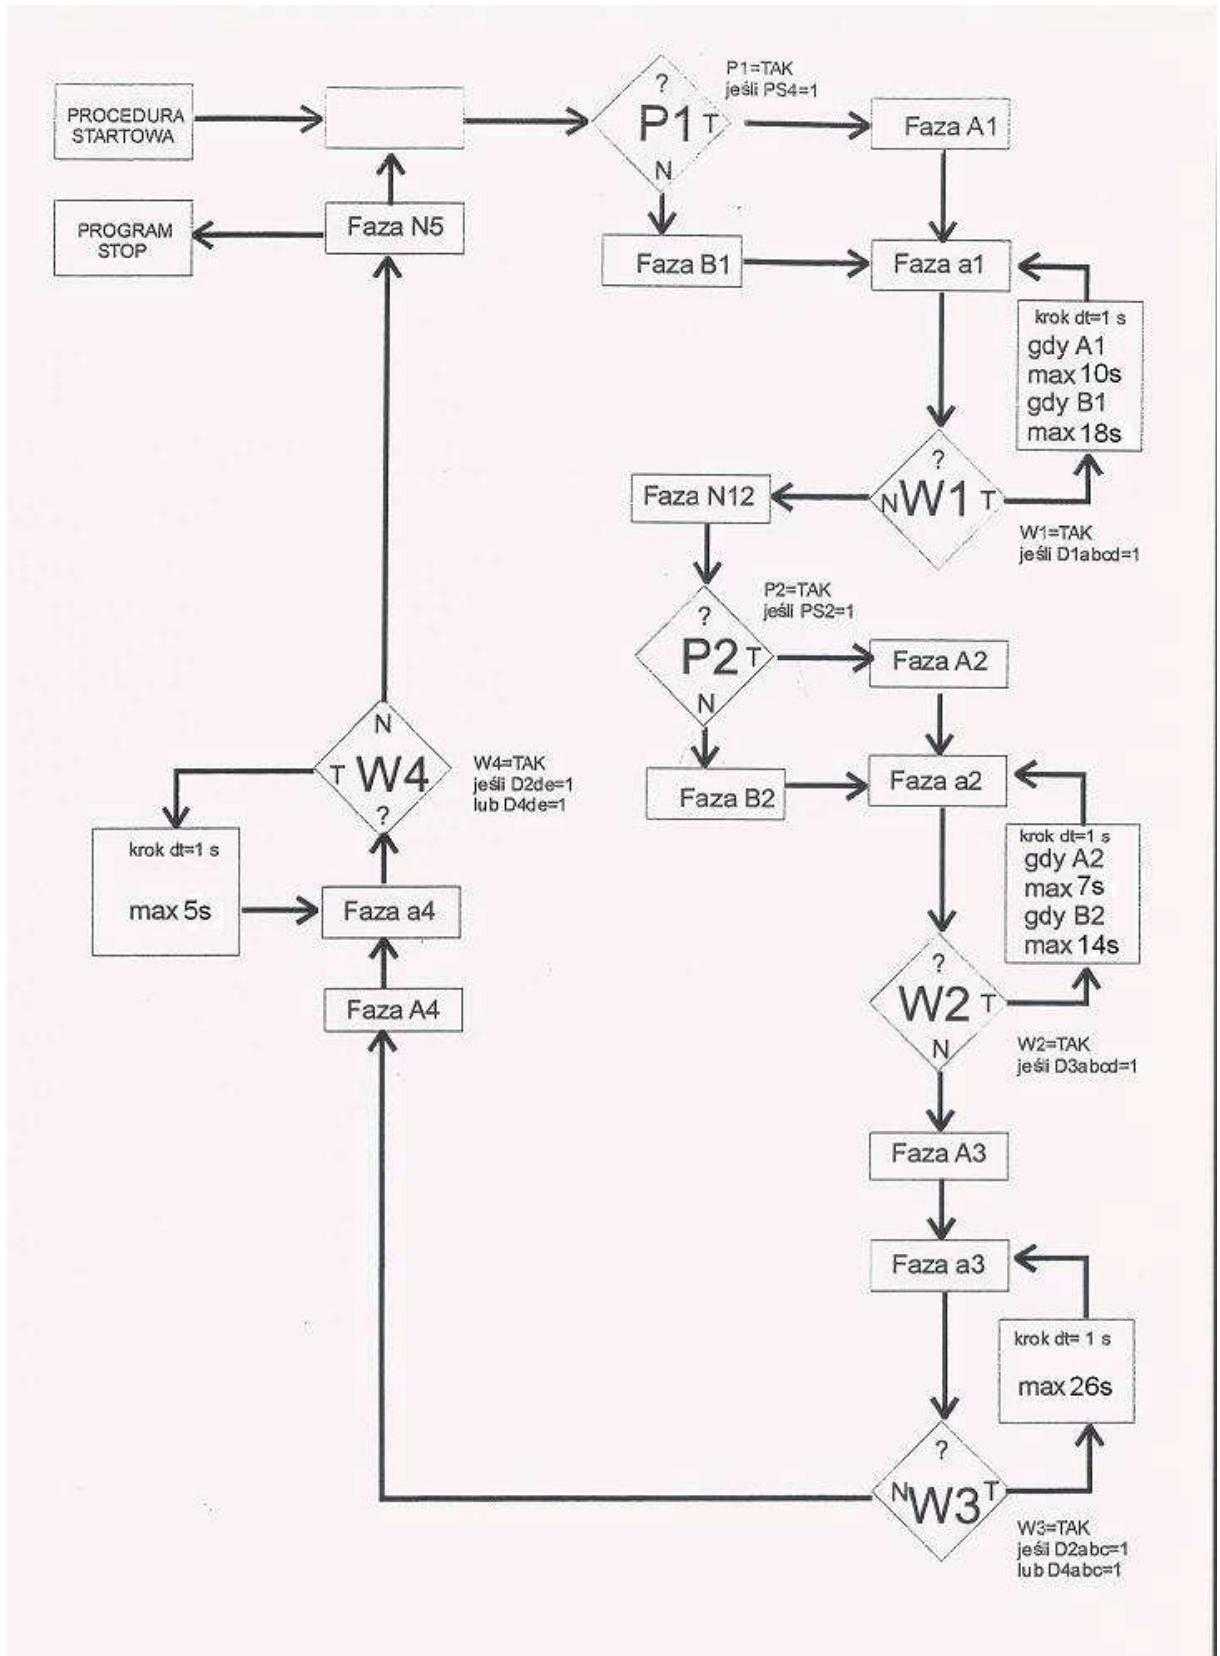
PROCEDURA STARTOWA

?
P1 T
N

P1=TAK
jeśli PS4=1

Faza A1

PROGRAM STOP

Faza N5

Faza B1

Faza a1

krok dt=1 s
gdy A1
max 10s
gdy B1
max 18s

Faza N12

?
N W1 T

W1=TAK
jeśli D1abcd=1

P2=TAK
jeśli PS2=1

?
P2 T
N

Faza A2

N
T W4
?

W4=TAK
jeśli D2de=1
lub D4de=1

Faza B2

Faza a2

krok dt=1 s

max 5s

Faza a4

krok dt=1 s
gdy A2
max 7s
gdy B2
max 14s

Faza A4

?
W2 T
N

W2=TAK
jeśli D3abcd=1

Faza A3

Faza a3

krok dt= 1 s

max 26s

?
N W3 T

W3=TAK
jeśli D2abc=1
lub D4abc=1